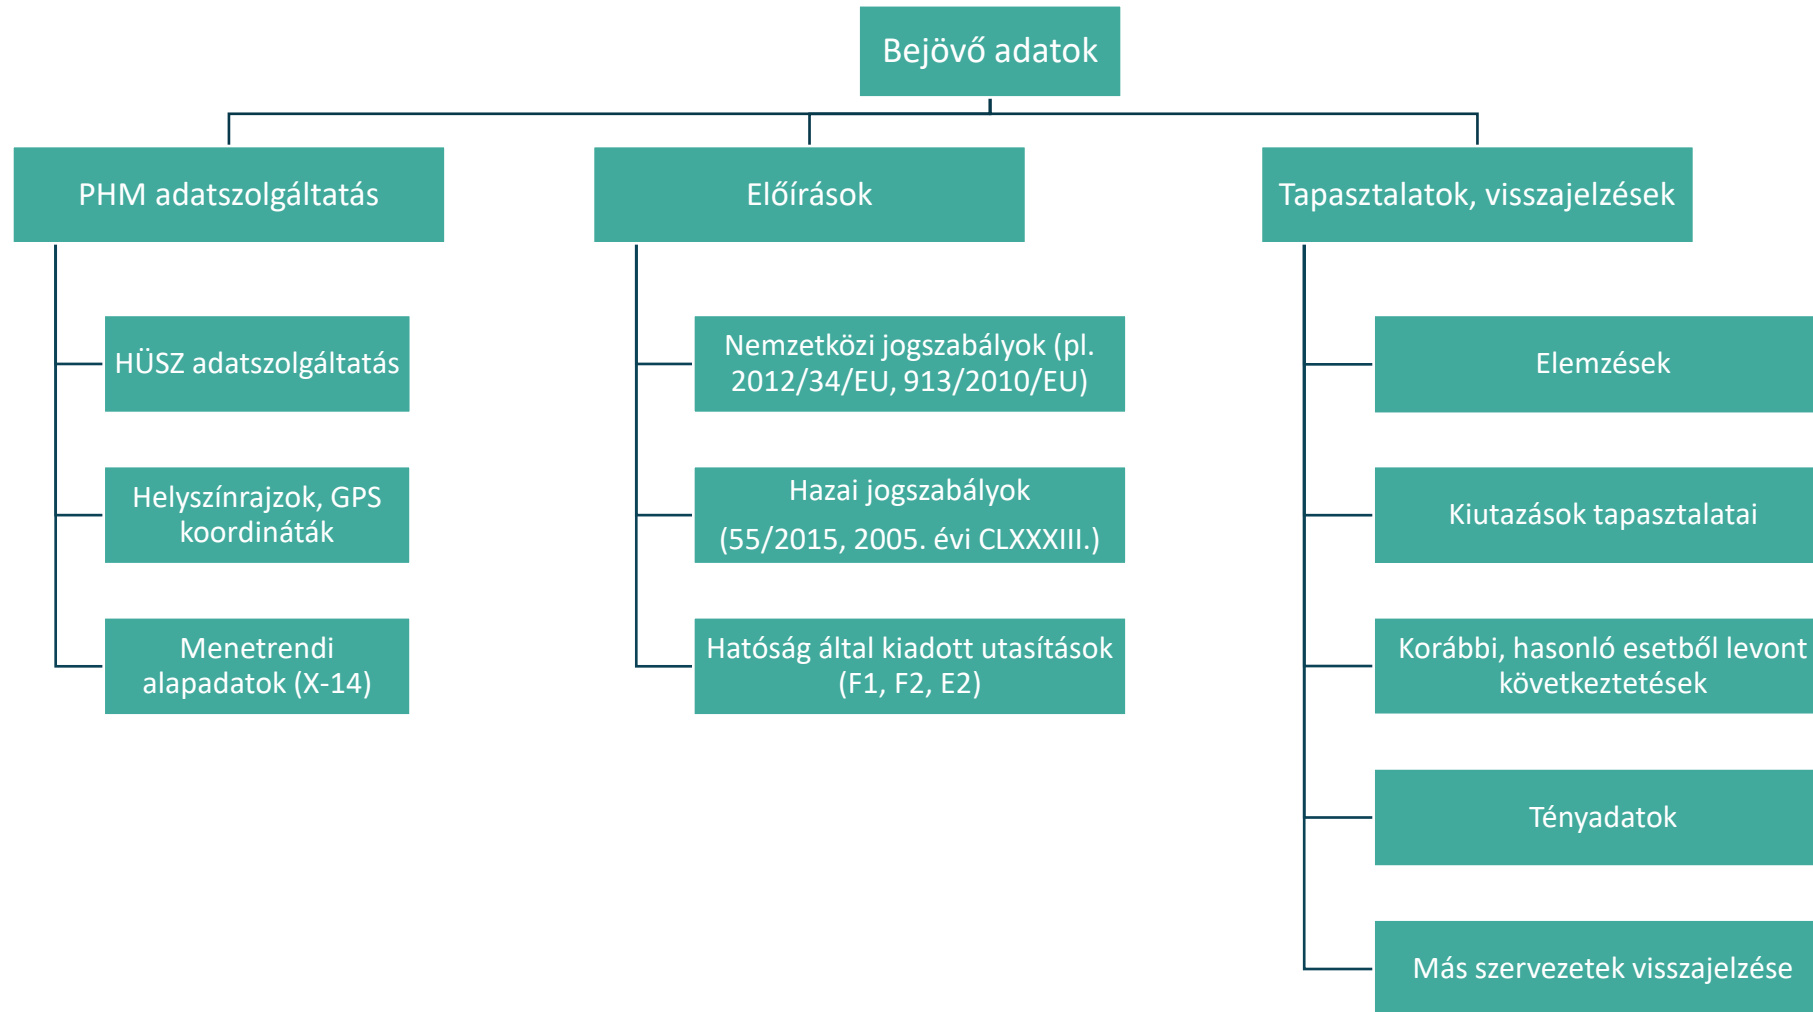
Bejövő adatok

PHM adatszolgáltatás

HÜSZ adatszolgáltatás

Helyszínrajzok, GPS koordináták

Menetrendi alapadatok (X-14)

Előírások

Nemzetközi jogszabályok (pl. 2012/34/EU, 913/2010/EU)

Hazai jogszabályok

(55/2015, 2005. évi CLXXXIII.)

Hatóság által kiadott utasítások (F1, F2, E2)

Tapasztalatok, visszajelzések

Elemzések

Kiutazások tapasztalatai

Korábbi, hasonló esetből levont következtetések

Tényadatok

Más szervezetek visszajelzése